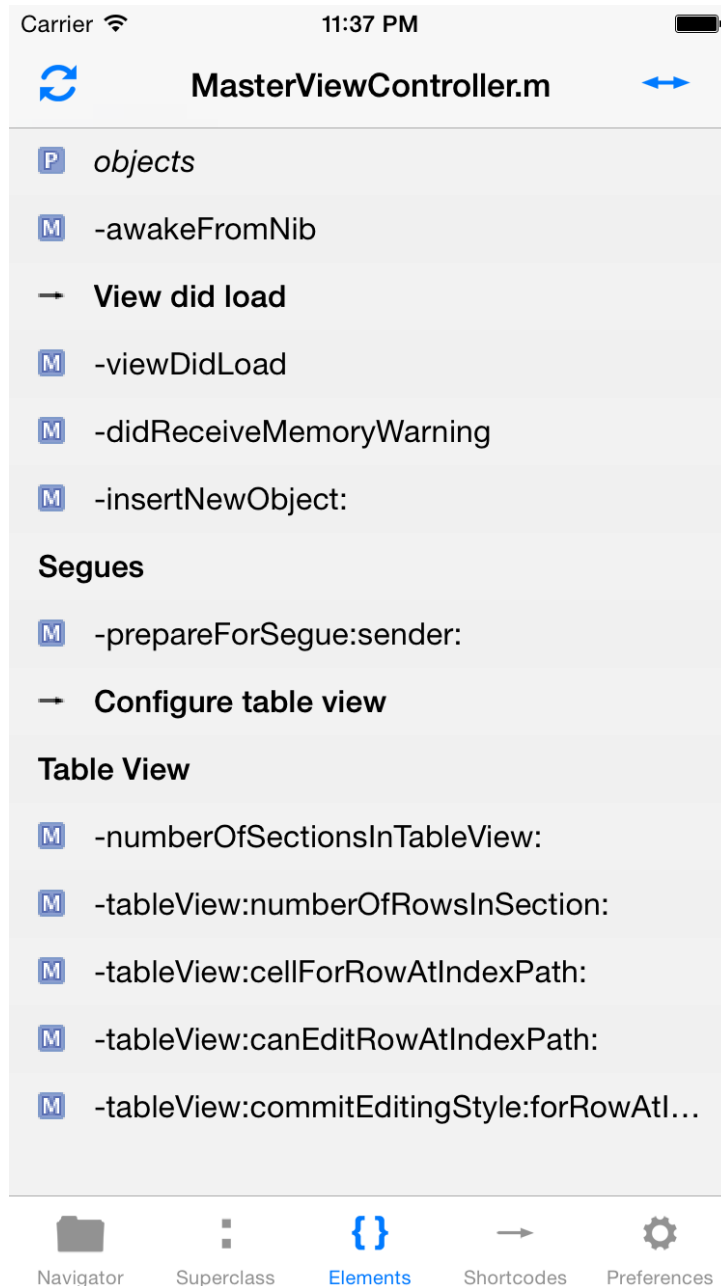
Carrier 11:37 PM

MasterViewController.m

P objects

M -awakeFromNib

View did load

M -viewDidLoad

M -didReceiveMemoryWarning

M -insertNewObject:

Segues

M -prepareForSegue:sender:

Configure table view

Table View

M -numberOfSectionsInTableView:

M -tableView:numberOfRowsInSection:

M -tableView:cellForRowAtIndexPath:

M -tableView:canEditRowAtIndexPath:

M -tableView:commitEditingStyle:forRowAtI…

Navigator Superclass { } Elements Shortcodes Preferences